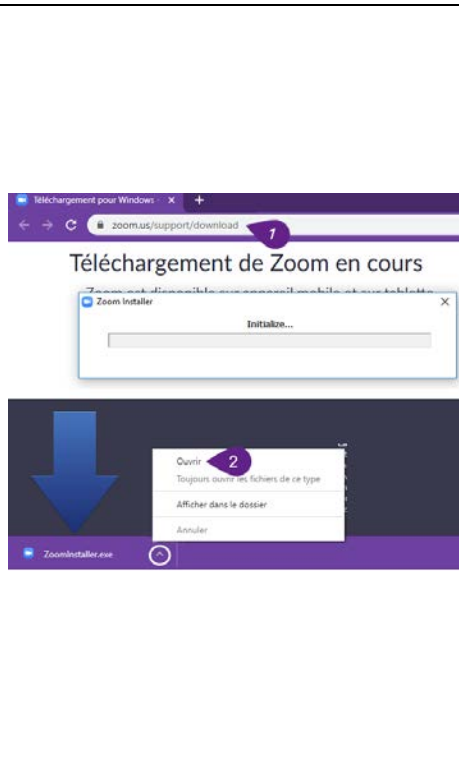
Téléchargement pour Windows · ×

zoom.us/support/download

1

Téléchargement de Zoom en cours

Zoom est disponible sur appareil mobile et sur tablette

Zoom Installer

Initialize...

Ouvrir

2

Toujours ouvrir les fichiers de ce type

Afficher dans le dossier

Annuler

ZoomInstaller.exe